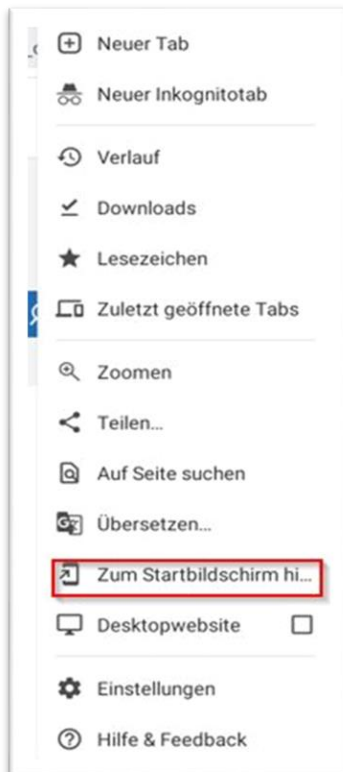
Neuer Tab

Neuer Inkognitotab

Verlauf

Downloads

Lesezeichen

Zuletzt geöffnete Tabs

Zoomen

Teilen...

Auf Seite suchen

Übersetzen...

Zum Startbildschirm hi...

Desktopwebsite

Einstellungen

Hilfe & Feedback